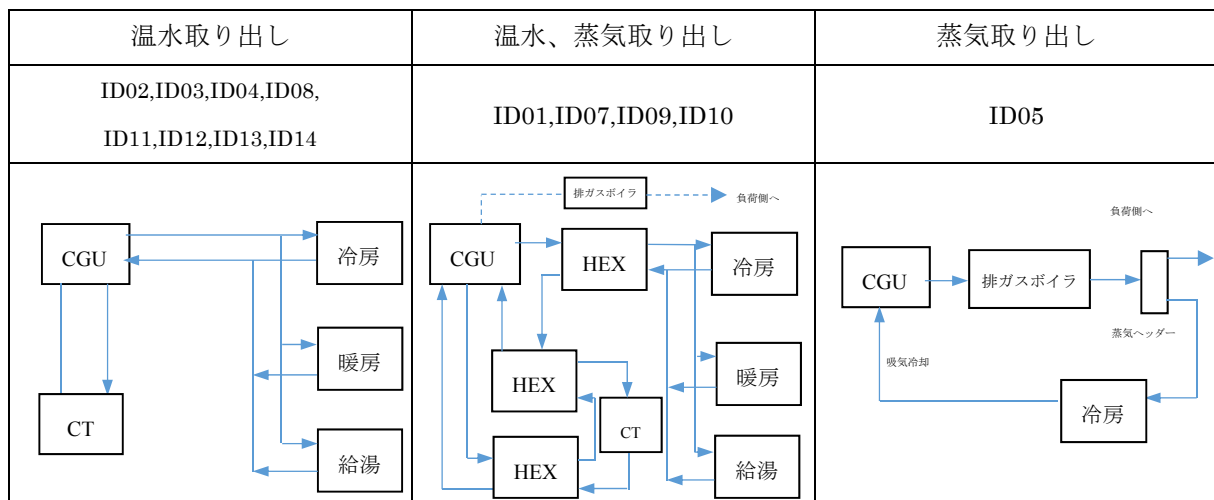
| 温水取り出し | 温水、蒸気取り出し | 蒸気取り出し |
|---|---|---|
| ID02,ID03,ID04,ID08, ID11,ID12,ID13,ID14 | ID01,ID07,ID09,ID10 | ID05 |
| CGU 冷房 暖房 CT 給湯 | 排ガスボイラ 負荷側へ CGU HEX 冷房 暖房 HEX CT HEX 給湯 | 負荷側へ CGU 排ガスボイラ 蒸気ヘッダー 吸気冷却 冷房 |